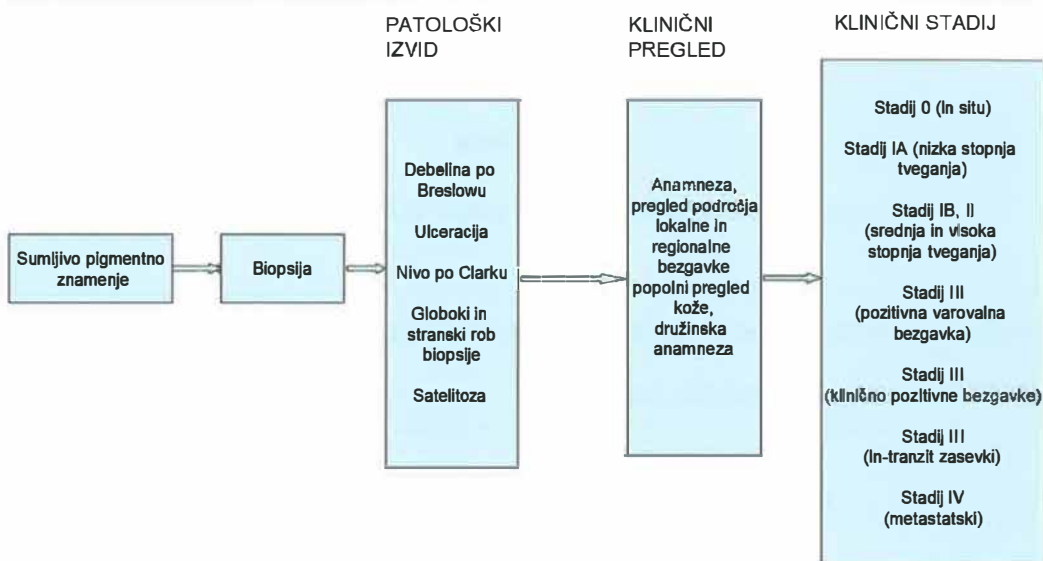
PATOLOŠKI IZVID

KLINIČNI PREGLED

KLINIČNI STADIJ

Sumljivo pigmentno znamenje

Biopsija

Debelina po Breslowu

Ulceracija

Nivo po Clarku

Globoki in stranski rob biopsije

Satelitoza

Anamneza, pregled področja lokalne in regionalne bezgavke popolni pregled kože, družinska anamneza

Stadij 0 (In situ)

Stadij IA (nizka stopnja tveganja)

Stadij IB, II (srednja in visoka stopnja tveganja)

Stadij III (pozitivna varovalna bezgavka)

Stadij III (klinično pozitivne bezgavke)

Stadij III (In-tranzit zasevki)

Stadij IV (metastatski)